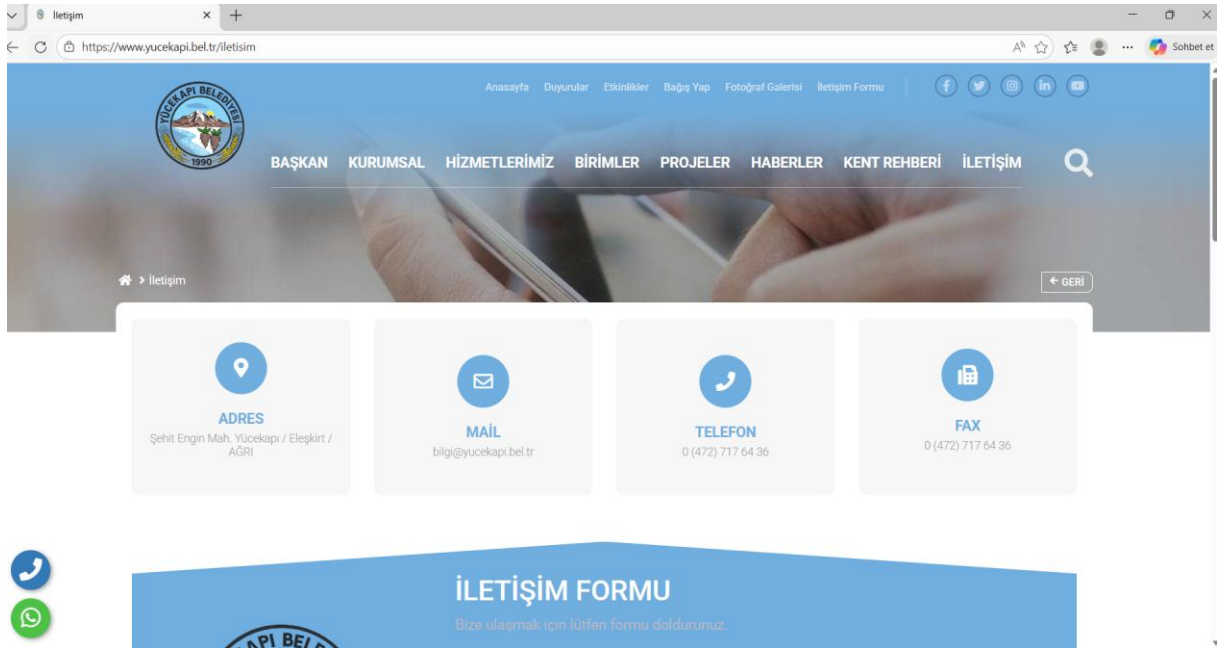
İletişim

https://www.yucekapi.bel.tr/iletisim

Sohbet et

Anasayfa Duyurular Etkinlikler Bağış Yap Fotoğraf Galerisi İletişim Formu

YÜCEKAPI BELEDİYESİ 1990

BAŞKAN KURUMSAL HİZMETLERİMİZ BİRİMLER PROJELER HABERLER KENT REHBERİ İLETİŞİM

> İletişim

← GERİ

ADRES
Şehit Engin Mah. Yücekapı / Eleşkirt / AĞRI

MAİL
bilgi@yucekapi.bel.tr

TELEFON
0 (472) 717 64 36

FAX
0 (472) 717 64 36

İLETİŞİM FORMU

Bize ulaşmak için lütfen formu doldurunuz.

API BEL